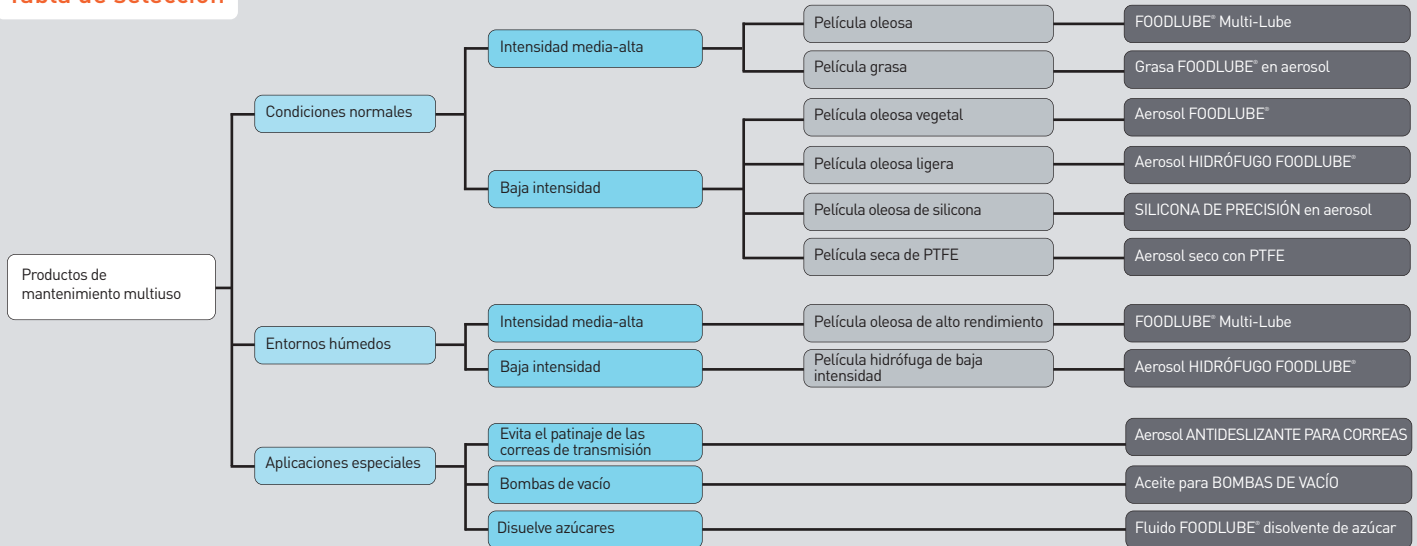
Tabla de selección

Productos de mantenimiento multiuso

Condiciones normales

Intensidad media-alta

Película oleosa

FOODLUBE® Multi-Lube

Película grasa

Grasa FOODLUBE® en aerosol

Baja intensidad

Película oleosa vegetal

Aerosol FOODLUBE®

Película oleosa ligera

Aerosol HIDRÓFUGO FOODLUBE®

Película oleosa de silicona

SILICONA DE PRECISIÓN en aerosol

Película seca de PTFE

Aerosol seco con PTFE

Entornos húmedos

Intensidad media-alta

Película oleosa de alto rendimiento

FOODLUBE® Multi-Lube

Baja intensidad

Película hidrófuga de baja intensidad

Aerosol HIDRÓFUGO FOODLUBE®

Aplicaciones especiales

Evita el patinaje de las correas de transmisión

Aerosol ANTIDESLIZANTE PARA CORREAS

Bombas de vacío

Aceite para BOMBAS DE VACÍO

Disuelve azúcares

Fluido FOODLUBE® disolvente de azúcar